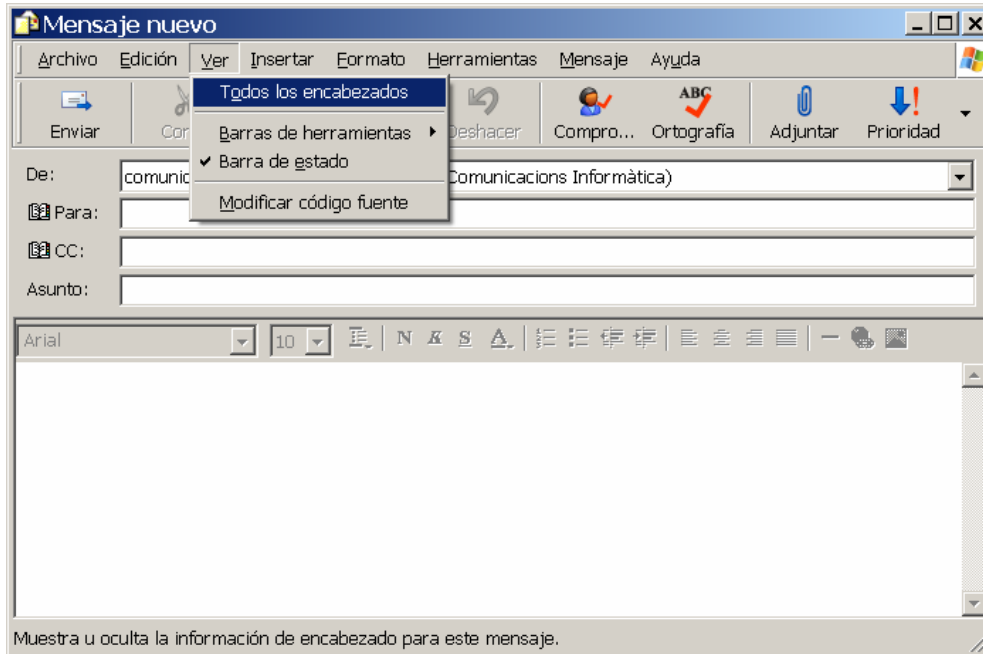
Mensaje nuevo

Archivo Edición Ver Insertar Formato Herramientas Mensaje Ayuda

Todos los encabezados

Barras de herramientas

Barra de estado

Modificar código fuente

Enviar Co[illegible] Deshacer Compro... Ortografía Adjuntar Prioridad

ABC

De: comunic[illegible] Comunicacions Informàtica)

Para:

CC:

Asunto:

Arial 10 N K S A

Muestra u oculta la información de encabezado para este mensaje.